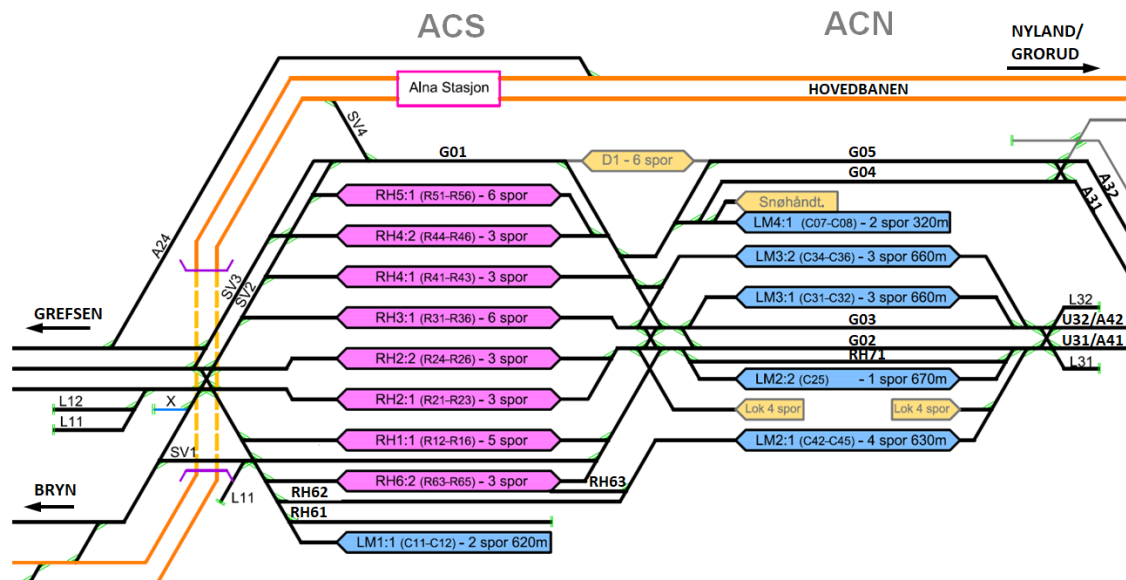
ACS

ACN

NYLAND/ GRORUD

Alna Stasjon

HOVEDBANEN

SV4

G01

D1 - 6 spor

G05

G04

A32

A31

RH5:1 (R51-R56) - 6 spor

Snøhåndt.

LM4:1 (C07-C08) - 2 spor 320m

A24

RH4:2 (R44-R46) - 3 spor

LM3:2 (C34-C36) - 3 spor 660m

SV3

SV2

RH4:1 (R41-R43) - 3 spor

LM3:1 (C31-C32) - 3 spor 660m

L32

GREFSEN

RH3:1 (R31-R36) - 6 spor

G03

U32/A42

G02

U31/A41

RH2:2 (R24-R26) - 3 spor

RH71

L31

LM2:2 (C25) - 1 spor 670m

L12

X

RH2:1 (R21-R23) - 3 spor

Lok 4 spor

Lok 4 spor

L11

RH1:1 (R12-R16) - 5 spor

LM2:1 (C42-C45) - 4 spor 630m

SV1

RH6:2 (R63-R65) - 3 spor

RH63

BRYN

L11

RH62

RH61

LM1:1 (C11-C12) - 2 spor 620m